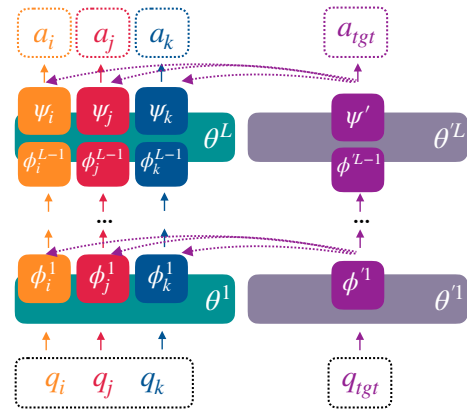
$a_i$ $a_j$ $a_k$ $a_{tgt}$

$\psi_i$ $\psi_j$ $\psi_k$ $\theta^L$ $\psi'$ $\theta'^L$

$\phi_i^{L-1}$ $\phi_j^{L-1}$ $\phi_k^{L-1}$ $\phi'^{L-1}$

...

...

$\phi_i^1$ $\phi_j^1$ $\phi_k^1$ $\theta^1$ $\phi'^1$ $\theta'^1$

$q_i$ $q_j$ $q_k$ $q_{tgt}$